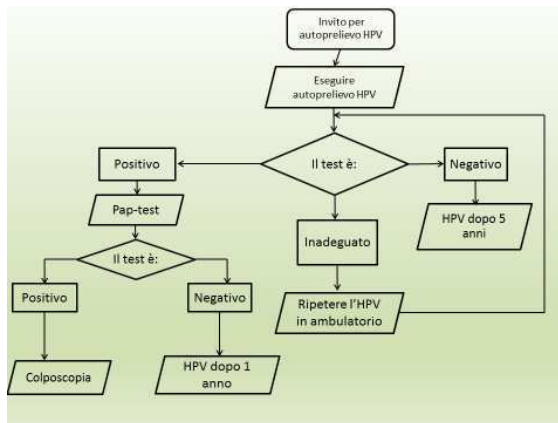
Invito per autoprelievo HPV

Eseguire autoprelievo HPV

Il test è:

Positivo

Negativo

Pap-test

HPV dopo 5 anni

Inadeguato

Il test è:

Positivo

Negativo

Ripetere l'HPV in ambulatorio

Colposcopia

HPV dopo 1 anno